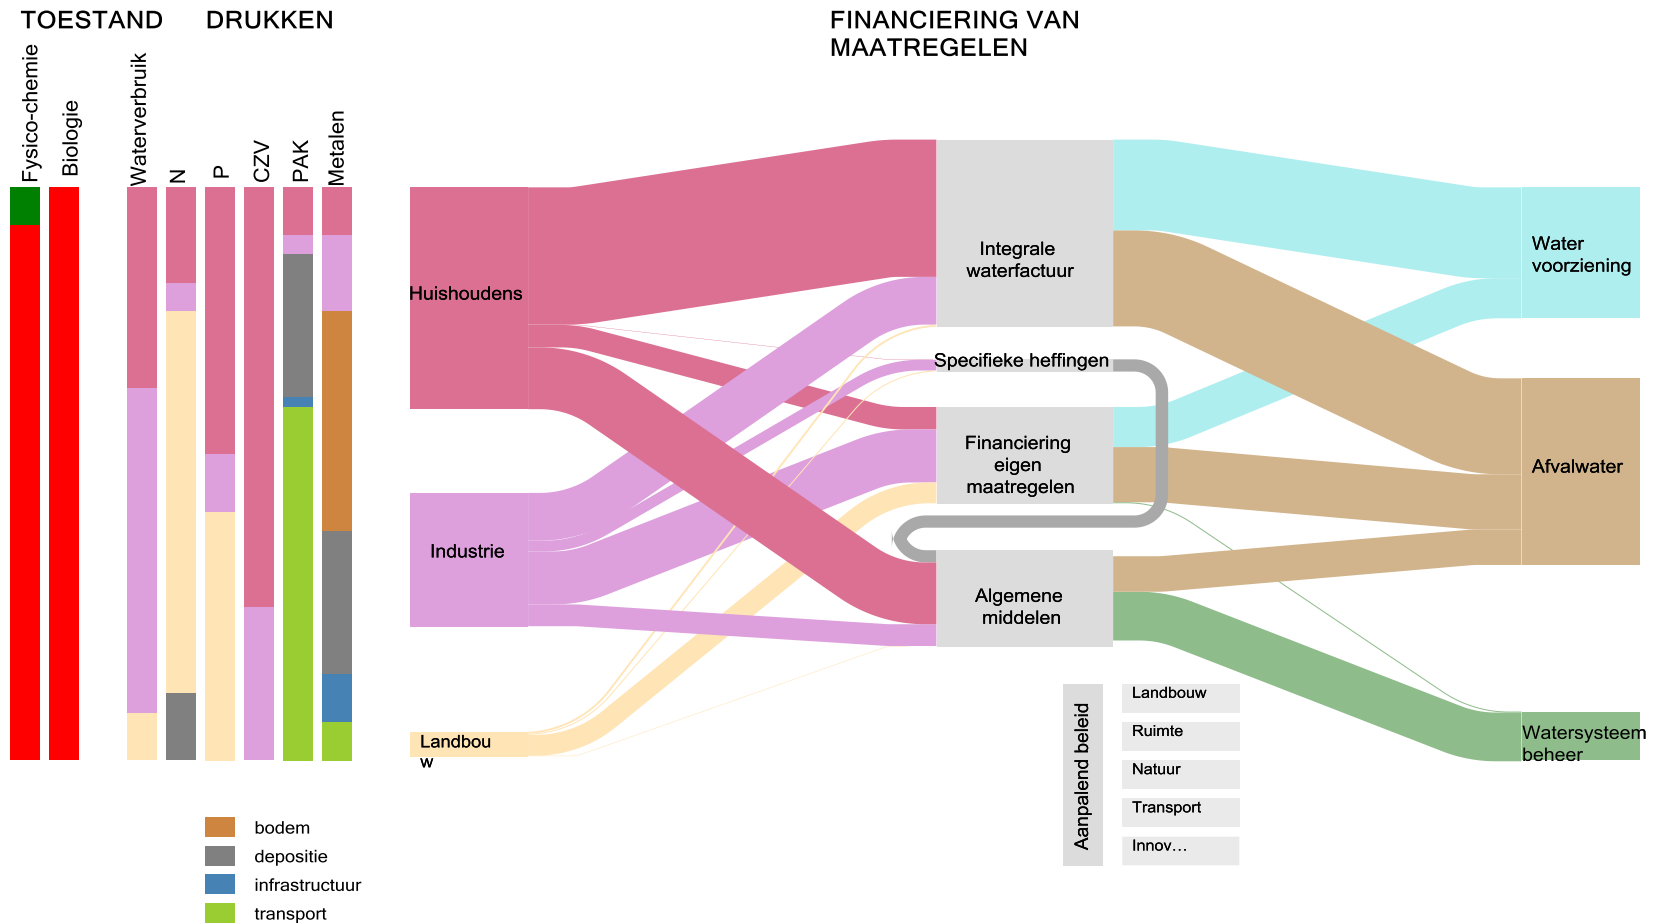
TOESTAND

DRUKKEN

FINANCIERING VAN MAATREGELEN

Fysico-chemie

Biologie

Waterverbruik

N

P

CZV

PAK

Metalen

Huishoudens

Industrie

Landbouw

Integrale waterfactuur

Specifieke heffingen

Financiering eigen maatregelen

Algemene middelen

Water voorziening

Afvalwater

Watersysteem beheer

Aanpalend beleid

Landbouw

Ruimte

Natuur

Transport

Innov…

bodem

depositie

infrastructuur

transport